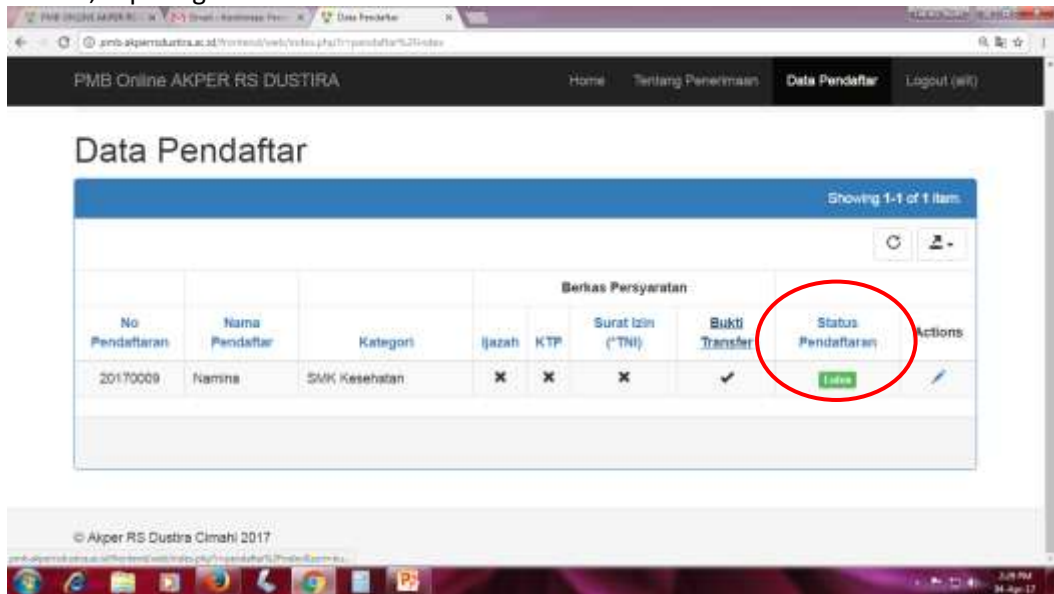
Data Pendaftar

pmb.akperrsdustira.ac.id/frontend/web/index.php?r=pendaftar%2Findex

PMB Online AKPER RS DUSTIRA

Home Tentang Penerimaan Data Pendaftar Logout (arif)

Data Pendaftar

Showing 1-1 of 1 item.

| No Pendaftaran | Nama Pendaftar | Kategori | Berkas Persyaratan: Ijazah | KTP | Surat Izin (*TNI) | Bukti Transfer | Status Pendaftaran | Actions |
|---|---|---|---|---|---|---|---|---|
| 20170009 | Namina | SMK Kesehatan | ✖ | ✖ | ✖ | ✔ | Lulus | |

© Akper RS Dustira Cimahi 2017

3:28 PM
24-Apr-17